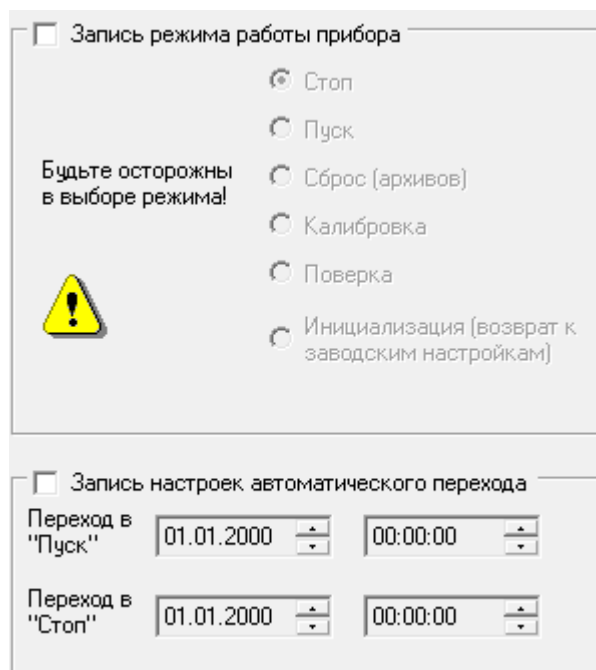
Запись режима работы прибора

Стоп

Пуск

Будьте осторожны в выборе режима!

Сброс (архивов)

Калибровка

Поверка

Инициализация (возврат к заводским настройкам)

Запись настроек автоматического перехода

Переход в "Пуск" 01.01.2000 00:00:00

Переход в "Стоп" 01.01.2000 00:00:00